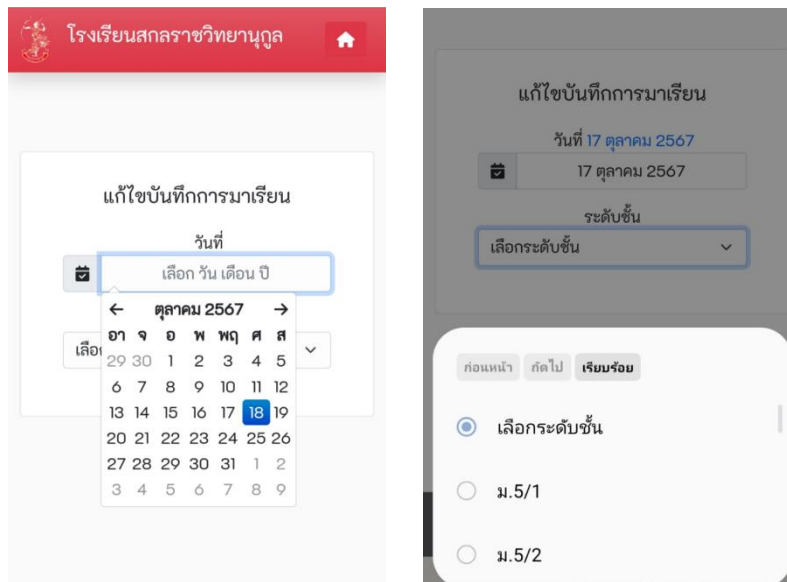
โรงเรียนสกลราชวิทยานุกูล

แก้ไขบันทึกการมาเรียน

วันที่

เลือก วัน เดือน ปี

← ตุลาคม 2567 →

| อา | จ | อ | พ | พฤ | ศ | ส |
|---|---|---|---|---|---|---|
| 29 | 30 | 1 | 2 | 3 | 4 | 5 |
| 6 | 7 | 8 | 9 | 10 | 11 | 12 |
| 13 | 14 | 15 | 16 | 17 | 18 | 19 |
| 20 | 21 | 22 | 23 | 24 | 25 | 26 |
| 27 | 28 | 29 | 30 | 31 | 1 | 2 |
| 3 | 4 | 5 | 6 | 7 | 8 | 9 |

เลือ

แก้ไขบันทึกการมาเรียน

วันที่ 17 ตุลาคม 2567

17 ตุลาคม 2567

ระดับชั้น

เลือกระดับชั้น

ก่อนหน้า ถัดไป เรียบร้อย

เลือกระดับชั้น

ม.5/1

ม.5/2